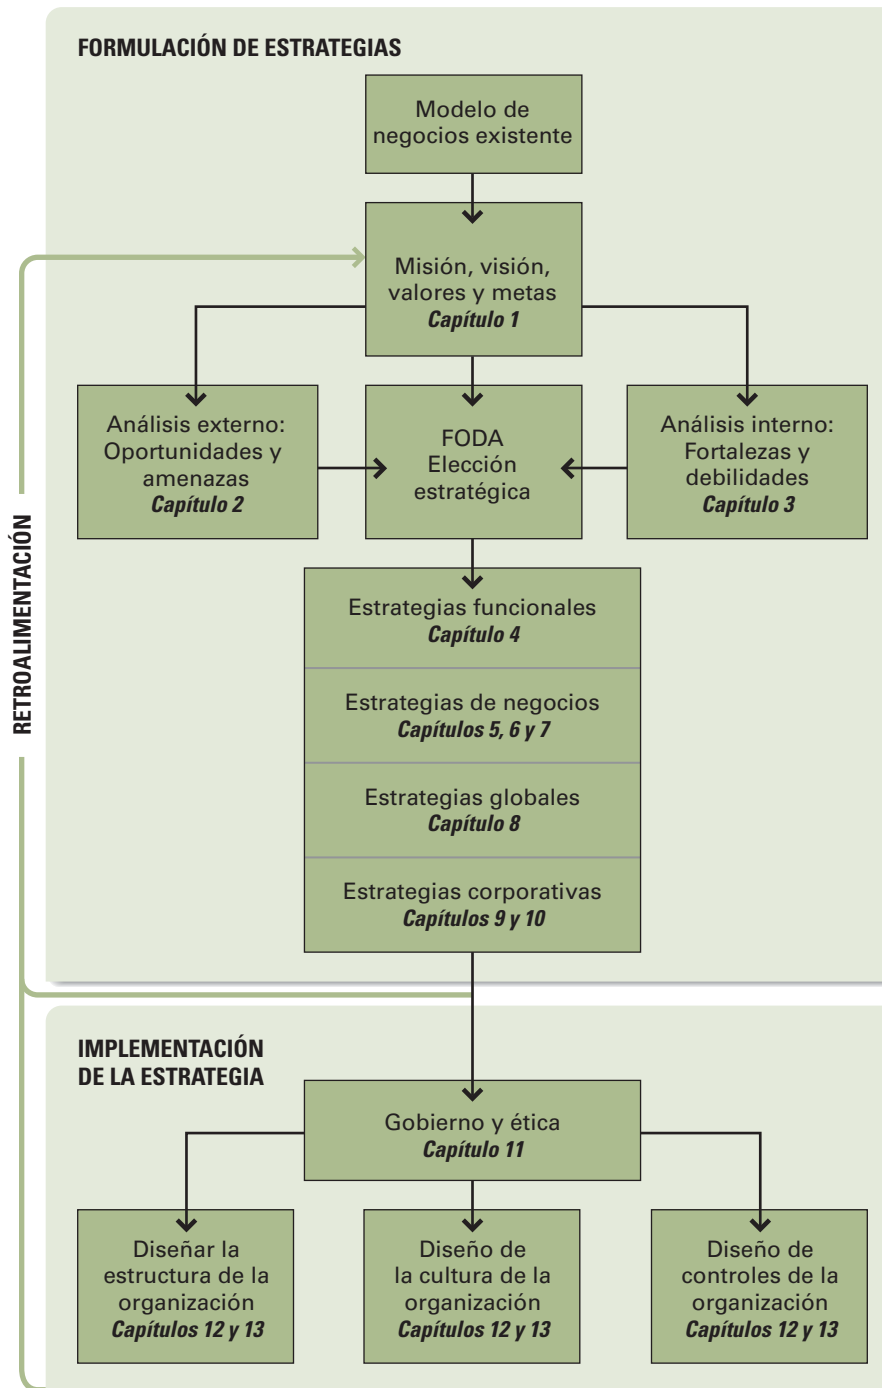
FORMULACIÓN DE ESTRATEGIAS

Modelo de negocios existente

Misión, visión, valores y metas
*Capítulo 1*

Análisis externo: Oportunidades y amenazas
*Capítulo 2*

FODA
Elección estratégica

Análisis interno: Fortalezas y debilidades
*Capítulo 3*

Estrategias funcionales
*Capítulo 4*

Estrategias de negocios
*Capítulos 5, 6 y 7*

Estrategias globales
*Capítulo 8*

Estrategias corporativas
*Capítulos 9 y 10*

RETROALIMENTACIÓN

IMPLEMENTACIÓN DE LA ESTRATEGIA

Gobierno y ética
*Capítulo 11*

Diseñar la estructura de la organización
*Capítulos 12 y 13*

Diseño de la cultura de la organización
*Capítulos 12 y 13*

Diseño de controles de la organización
*Capítulos 12 y 13*